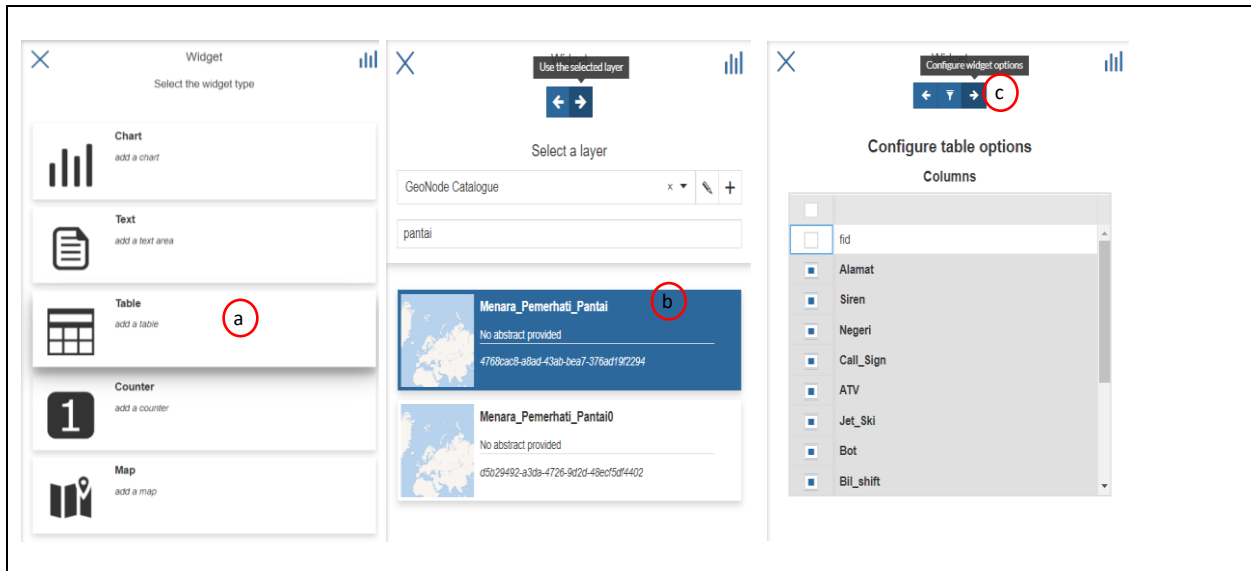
Widget
Select the widget type

Chart
add a chart

Text
add a text area

Table
add a table

a

Counter
add a counter

1

Map
add a map

Use the selected layer

Select a layer

GeoNode Catalogue

pantai

Menara_Pemerhati_Pantai
No abstract provided
4768cac8-a8ad-43ab-bea7-376ad19f2294

b

Menara_Pemerhati_Pantai0
No abstract provided
d5b29492-a3da-4726-9d2d-48ecf5df4402

Configure widget options

c

Configure table options
Columns

| | |
|---|---|
| | fid |
| ■ | Alamat |
| ■ | Siren |
| ■ | Negeri |
| ■ | Call_Sign |
| ■ | ATV |
| ■ | Jet_Ski |
| ■ | Bot |
| ■ | Bil_shift |